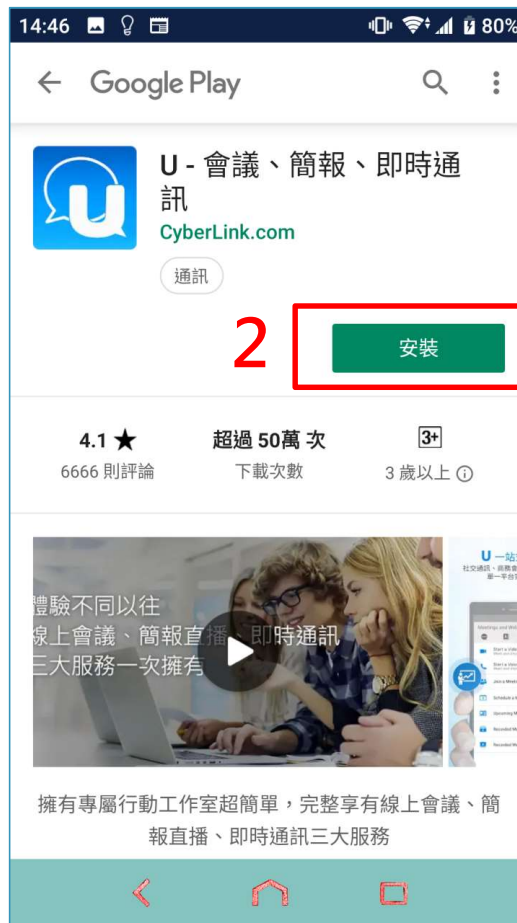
14:46 80%

Google Play

U - 會議、簡報、即時通訊
CyberLink.com
通訊

2
安裝

4.1 ★
6666 則評論

超過 50萬 次
下載次數

3+
3 歲以上

體驗不同以往
線上會議、簡報直播、即時通訊
三大服務一次擁有

U 一站
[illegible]

擁有專屬行動工作室超簡單，完整享有線上會議、簡報直播、即時通訊三大服務